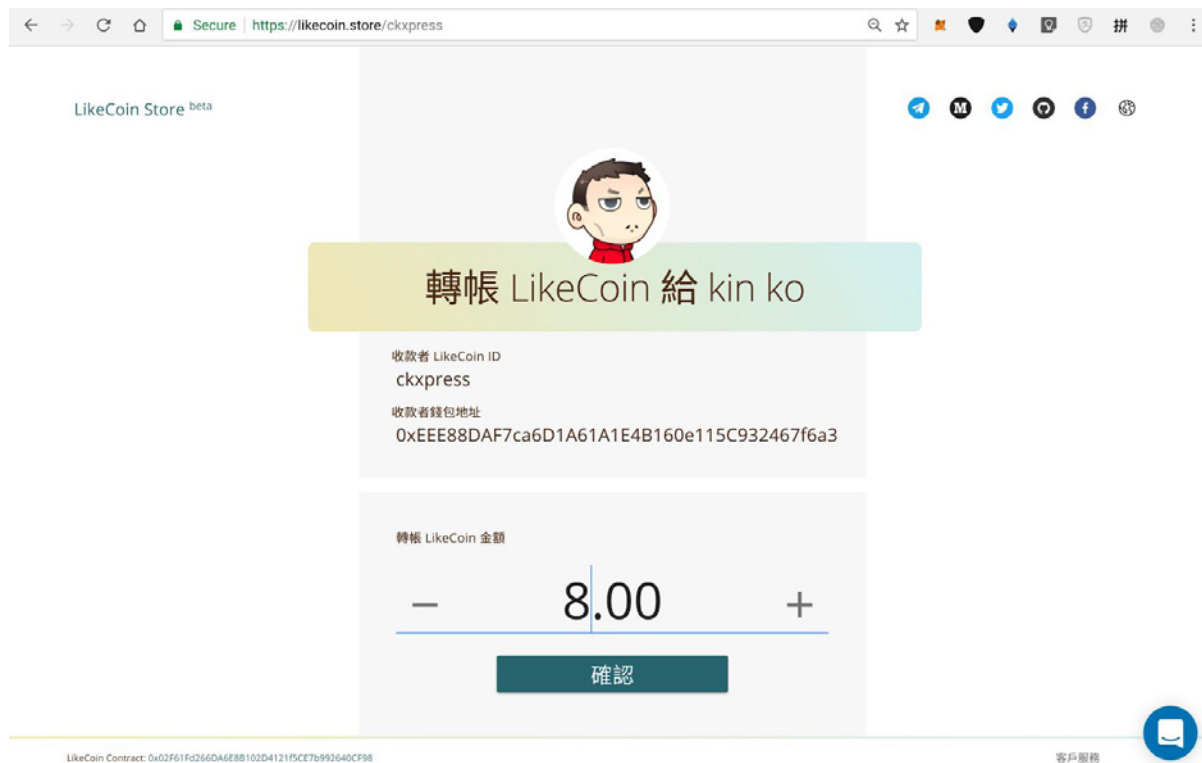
Secure | https://likecoin.store/ckxpress

拼

LikeCoin Store beta

轉帳 LikeCoin 給 kin ko

收款者 LikeCoin ID
ckxpress

收款者錢包地址
0xEEE88DAF7ca6D1A61A1E4B160e115C932467f6a3

轉帳 LikeCoin 金額

−

8.00

+

確認

LikeCoin Contract: 0x02F61Fd266DA6E8B102D4121f5CE7b992640CF98

客戶服務